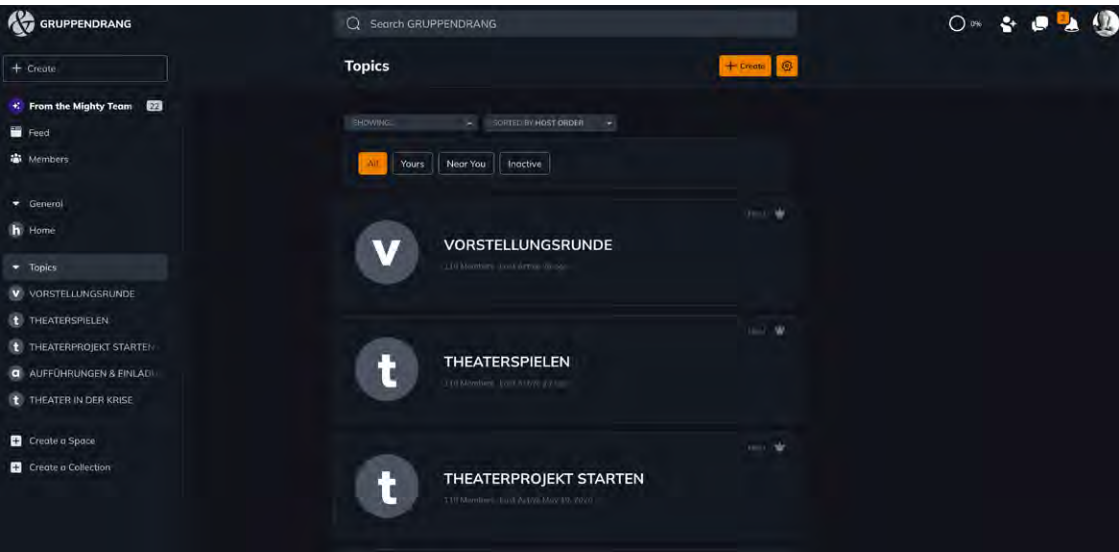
GRUPPENDRANG

Search GRUPPENDRANG

0%

+ Create

From the Mighty Team 22

Feed

Members

General

Home

Topics

VORSTELLUNGSRUNDE

THEATERSPIELEN

THEATERPROJEKT STARTEN

AUFFÜHRUNGEN & EINLADU

THEATER IN DER KRISE

Create a Space

Create a Collection

Topics

+ Create

SHOWING... SORTED BY HOST ORDER

All Yours Near You Inactive

V
VORSTELLUNGSRUNDE
110 Members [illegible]

t
THEATERSPIELEN
110 Members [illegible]

t
THEATERPROJEKT STARTEN
110 Members Last Active May 19, 2020